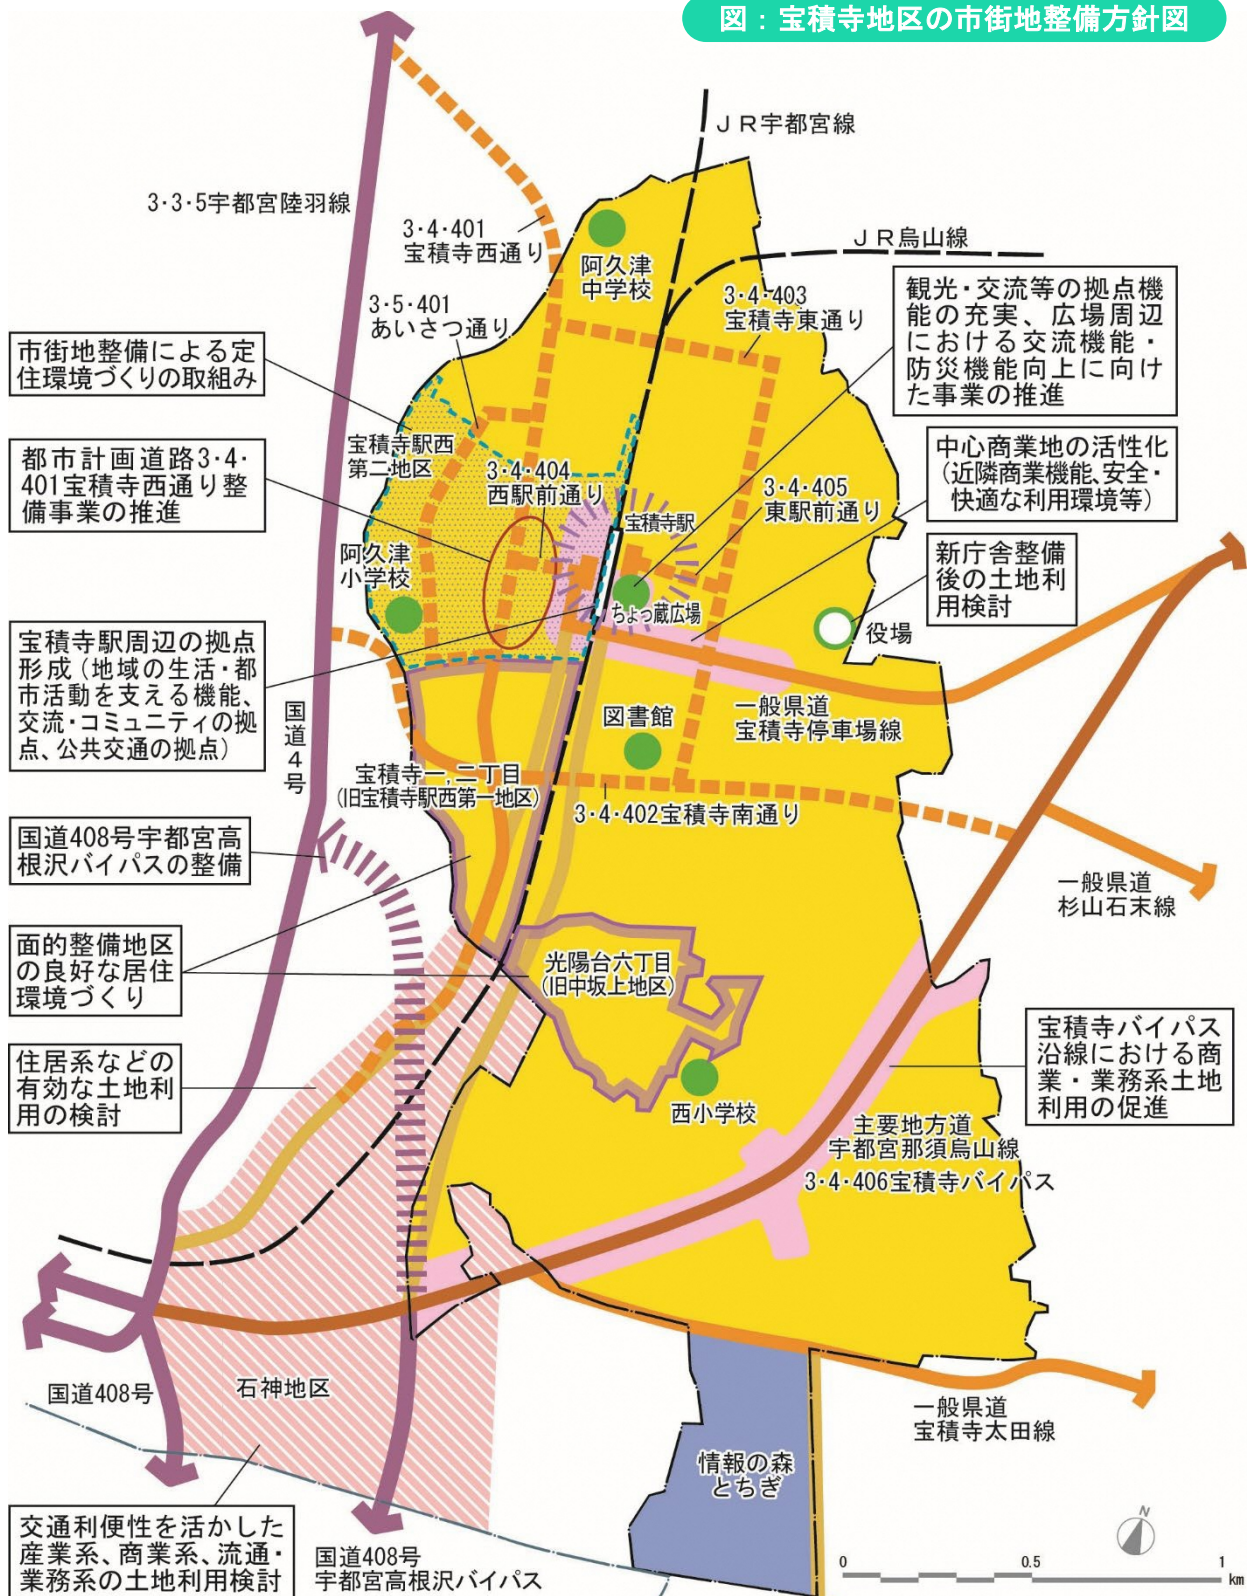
図：宝積寺地区の市街地整備方針図

ＪＲ宇都宮線

3·3·5宇都宮陸羽線

3·4·401
宝積寺西通り

阿久津
中学校

ＪＲ烏山線

3·5·401
あいさつ通り

3·4·403
宝積寺東通り

観光・交流等の拠点機能の充実、広場周辺における交流機能・防災機能向上に向けた事業の推進

市街地整備による定住環境づくりの取組み

宝積寺駅西
第二地区

3·4·404
西駅前通り

中心商業地の活性化
（近隣商業機能、安全・快適な利用環境等）

都市計画道路3·4·401宝積寺西通り整備事業の推進

宝積寺駅

3·4·405
東駅前通り

阿久津
小学校

新庁舎整備後の土地利用検討

ちょっ蔵広場

役場

宝積寺駅周辺の拠点形成（地域の生活・都市活動を支える機能、交流・コミュニティの拠点、公共交通の拠点）

国道4号

図書館

一般県道
宝積寺停車場線

宝積寺一、二丁目
（旧宝積寺駅西第一地区）

3·4·402宝積寺南通り

国道408号宇都宮高根沢バイパスの整備

一般県道
杉山石末線

面的整備地区の良好な居住環境づくり

光陽台六丁目
（旧中坂上地区）

宝積寺バイパス沿線における商業・業務系土地利用の促進

住居系などの有効な土地利用の検討

西小学校

主要地方道
宇都宮那須烏山線
3·4·406宝積寺バイパス

石神地区

国道408号

一般県道
宝積寺太田線

情報の森
とちぎ

交通利便性を活かした産業系、商業系、流通・業務系の土地利用検討

国道408号
宇都宮高根沢バイパス

N

0　0.5　1
km